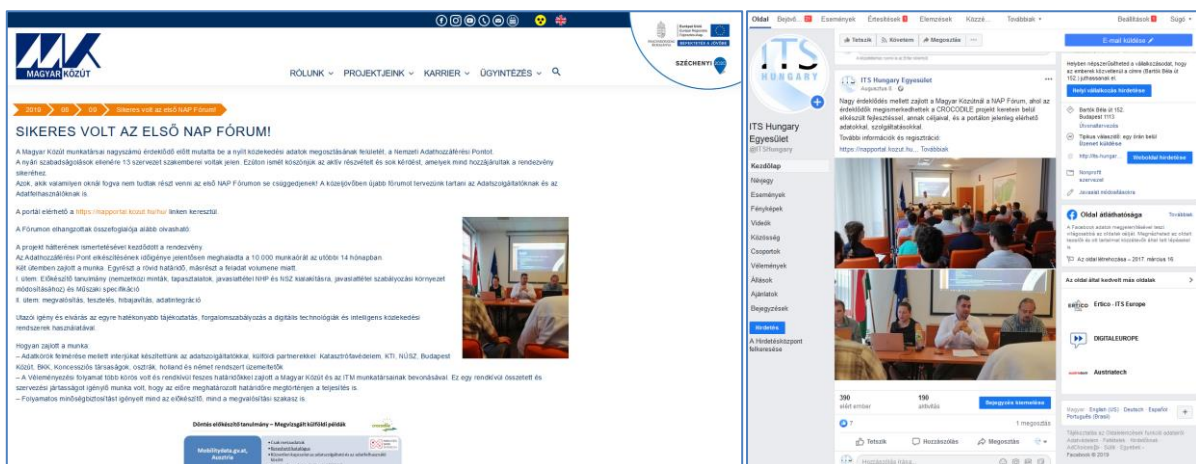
MAGYAR KÖZÚT

SZÉCHENYI 2020

RÓLUNK ∨ PROJEKTJEINK ∨ KARRIER ∨ ÜGYINTÉZÉS ∨

2019 08 09 Sikeres volt az első NAP Fórum!

SIKERES VOLT AZ ELSŐ NAP FÓRUM!

A Magyar Közút munkatársai nagyszámú érdeklődő előtt mutatta be a nyílt közlekedési adatok megosztásának felületét, a Nemzeti Adathozzáférési Pontot.
A nyári szabadságolások ellenére 13 szervezet szakemberei voltak jelen. Ezúton ismét köszönjük az aktív részvételt és sok kérdést, amelyek mind hozzájárultak a rendezvény sikeréhez.
Azok, akik valamilyen oknál fogva nem tudtak részt venni az első NAP Fórumon se csüggedjenek! A közeljövőben újabb fórumot tervezünk tartani az Adatszolgáltatóknak és az Adatfelhasználóknak is.

A portál elérhető a https://napportal.kozut.hu/hu/ linken keresztül.

A Fórumon elhangzottak összefoglalója alább olvasható.

A projekt háttereinek ismertetésével kezdődött a rendezvény.
Az Adathozzáférési Pont elkészítésének időigénye jelentősen meghaladta a 10.000 munkaórát az utóbbi 14 hónapban.
Két ütemben zajlott a munka. Egyészt a rövid határidő, másrészt a feladat volumene miatt.
I. ütem: Előkészítő tanulmány (nemzetközi minták, tapasztalatok, javaslattétel NHP és NSZ kialakításra, javaslattétel szabályozási környezet módosításához) és Műszaki specifikáció
II. ütem: megvalósítás, tesztelés, hibajavítás, adatintegráció

Utazói igény és elvárás az egyre hatékonyabb tájékoztatás, forgalomszabályozás a digitális technológiák és intelligens közlekedési rendszerek használatával.

Hogyan zajlott a munka:
– Adatkörök felmérése mellett interjúkat készítettünk az adatszolgáltatókkal, külföldi partnerekkel: Katasztrófavédelem, KTI, NÚSZ, Budapest Közút, BKK, Koncessziós társaságok, osztrák, holland és német rendszert üzemeltetők.
– A Véleményezési folyamat több körös volt és rendkívül feszes határidőkkel zajlott a Magyar Közút és az ITM munkatársainak bevonásával. Ez egy rendkívül összetett és szervezési jártasságot igénylő munka volt, hogy az előre meghatározott határidőre megtörténjen a teljesítés is.
– Folyamatos minőségbiztosítást igényelt mind az előkészítő, mind a megvalósítási szakasz is.

Oldal Bejövő Események Értesítések Elemzések Közzé... További ▾ Beállítások Súgó

ITS Hungary Egyesület
@ITSHungary
Kezdőlap
Névjegy
Események
Fényképek
Videók
Közösség
Csoportok
Vélemények
Állások
Ajánlatok
Bejegyzések
Hirdetés
A Hirdetésközpont felkeresése

Tetszik Követem Megosztás ···

ITS Hungary Egyesület
Augusztus 9.
Nagy érdeklődés mellett zajlott a Magyar Közútnál a NAP Fórum, ahol az érdeklődők megismerkedhettek a CROCODILE projekt keretein belül elkészült fejlesztéssel, annak céljaival, és a portálon jelenleg elérhető adatokkal, szolgáltatásokkal.
További információk és regisztráció:
https://napportal.kozut.hu... Továbbiak

390 elért ember
190 aktivitás
Bejegyzés kiemelése
7
1 megosztás
Tetszik Hozzászólás Megosztás

E-mail küldése

Oldal átláthatósága
Az oldal létrehozva – 2017. március 16.
Az oldal által kedvelt más oldalak
Ertico - ITS Europe
DIGITALEUROPE
Austriatech
Magyar · English (US) · Deutsch · Español · Português (Brasil)
Facebook © 2019